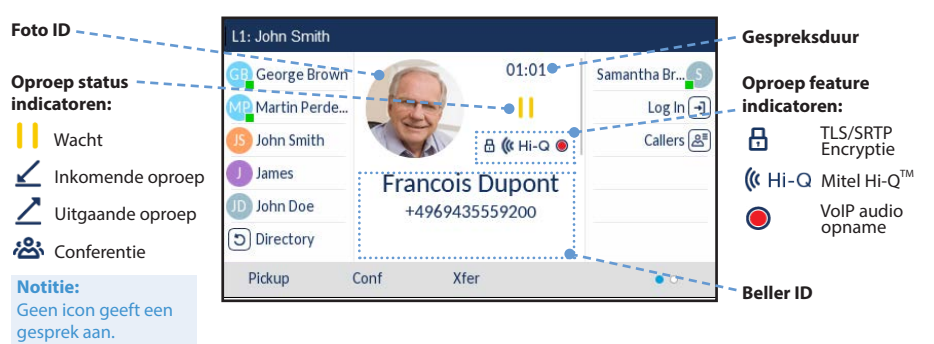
Foto ID

Oproep status indicatoren:

Wacht

Inkomende oproep

Uitgaande oproep

Conferentie

Notitie:
Geen icon geeft een gesprek aan.

L1: John Smith

GB George Brown
MP Martin Perde...
JS John Smith
J James
JD John Doe
Directory

01:01

Hi-Q

Francois Dupont
+4969435559200

Samantha Br... S
Log In
Callers

Pickup
Conf
Xfer

Gespreksduur

Oproep feature indicatoren:

TLS/SRTP Encryptie

Hi-Q Mitel Hi-Q$^{TM}$

VoIP audio opname

Beller ID